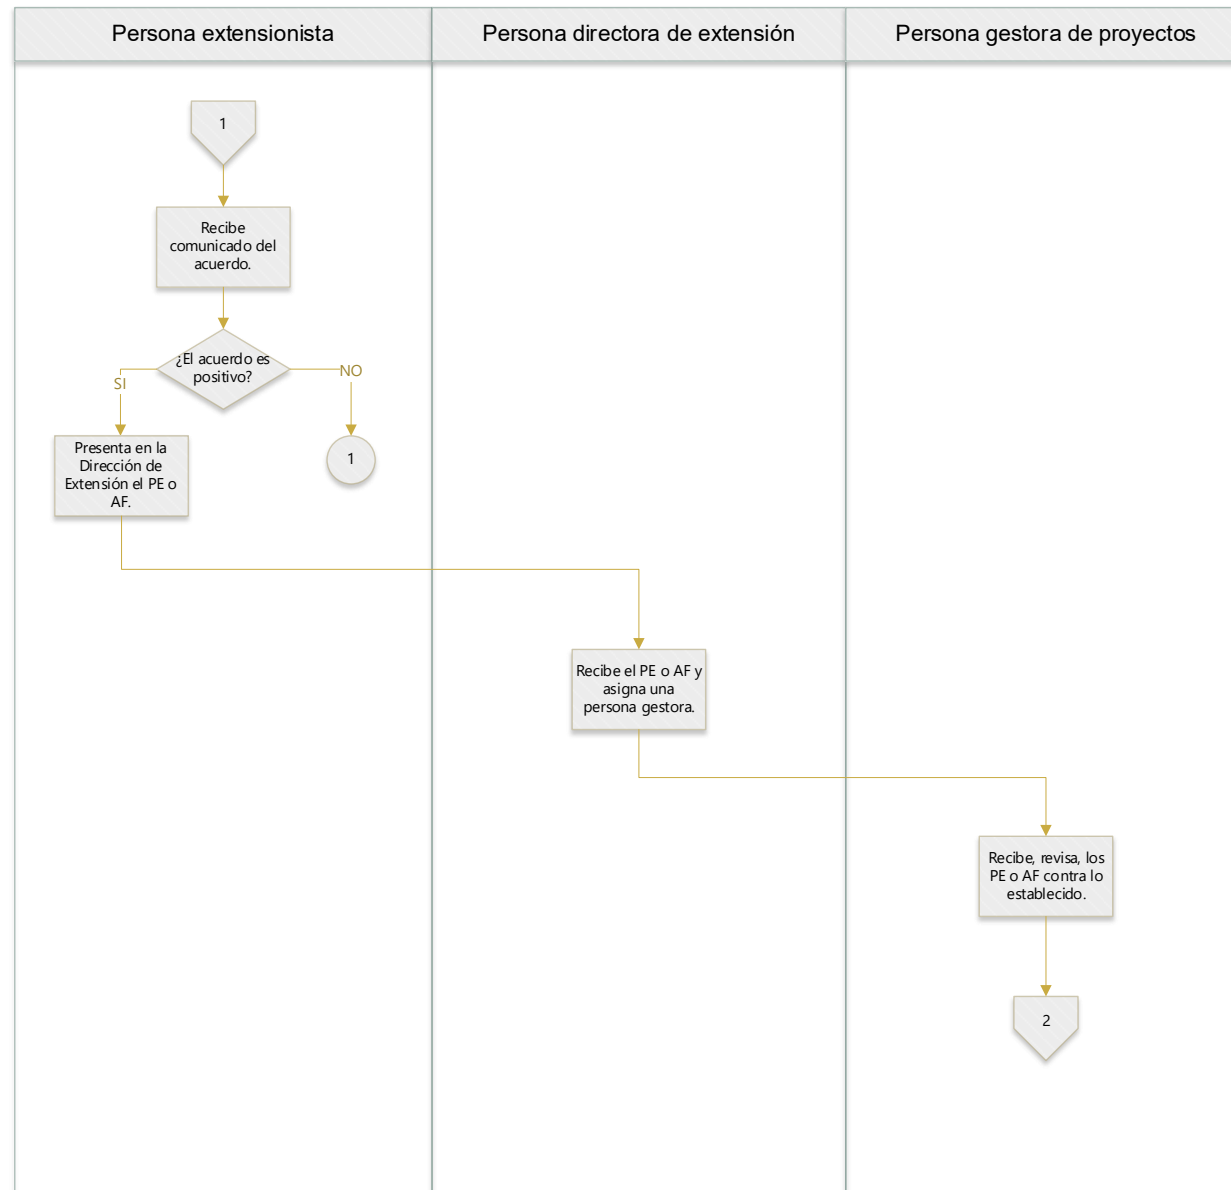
Persona extensionista

Persona directora de extensión

Persona gestora de proyectos

1

Recibe comunicado del acuerdo.

¿El acuerdo es positivo?

SI

NO

Presenta en la Dirección de Extensión el PE o AF.

1

Recibe el PE o AF y asigna una persona gestora.

Recibe, revisa, los PE o AF contra lo establecido.

2